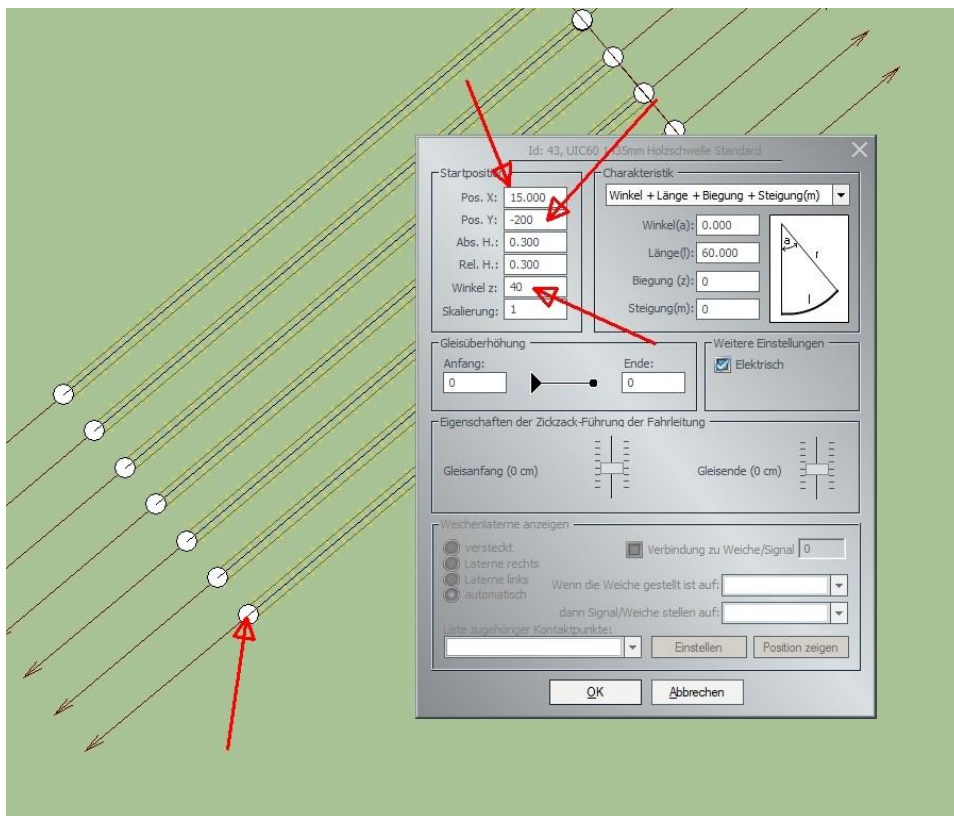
Id: 43, UIC60 1435mm Holzschwelle Standard

Startposition
Pos. X: 15.000
Pos. Y: -200
Abs. H.: 0.300
Rel. H.: 0.300
Winkel z: 40
Skalierung: 1

Charakteristik
Winkel + Länge + Biegung + Steigung(m)
Winkel(a): 0.000
Länge(l): 60.000
Biegung (z): 0
Steigung(m): 0
a
r
l

Gleisüberhöhung
Anfang:
0
Ende:
0

Weitere Einstellungen
Elektrisch

Eigenschaften der Zickzack-Führung der Fahrleitung
Gleisanfang (0 cm)
Gleisende (0 cm)

Weichenlaterne anzeigen
versteckt
Laterne rechts
Laterne links
automatisch
Verbindung zu Weiche/Signal 0
Wenn die Weiche gestellt ist auf:
dann Signal/Weiche stellen auf:
Liste zugehöriger Kontaktpunkte:
Einstellen
Position zeigen

OK
Abbrechen